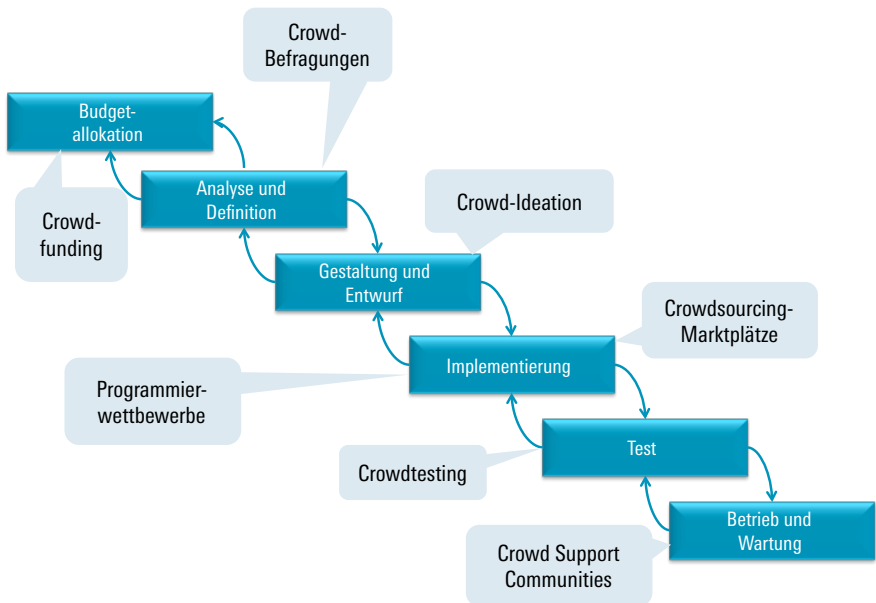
Crowd-Befragungen

Budget-allokation

Crowd-funding

Analyse und Definition

Crowd-Ideation

Gestaltung und Entwurf

Crowdsourcing-Marktplätze

Programmier-wettbewerbe

Implementierung

Test

Crowdtesting

Betrieb und Wartung

Crowd Support Communities